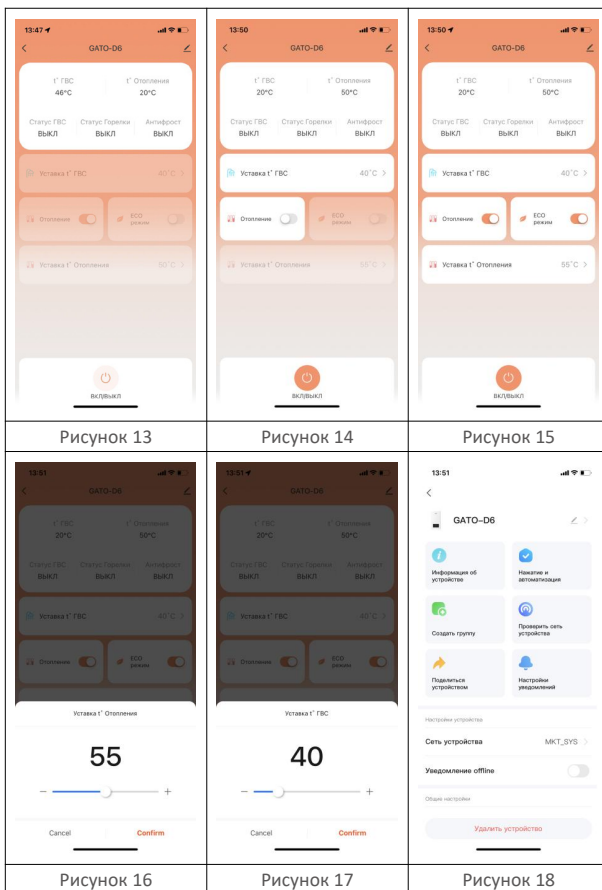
13:47
GATO-D6

t° ГВС
46°C

t° Отопления
20°C

Статус ГВС
ВЫКЛ

Статус Горелки
ВЫКЛ

Антифрост
ВЫКЛ

Уставка t° ГВС
40°C

Отопления

ECO режим

Уставка t° Отопления
55°C

ВКЛ/ВЫКЛ

13:50
GATO-D6

t° ГВС
20°C

t° Отопления
50°C

Статус ГВС
ВЫКЛ

Статус Горелки
ВЫКЛ

Антифрост
ВЫКЛ

Уставка t° ГВС
40°C

Отопление

ECO режим

Уставка t° Отопления
55°C

ВКЛ/ВЫКЛ

13:50
GATO-D6

t° ГВС
20°C

t° Отопления
50°C

Статус ГВС
ВЫКЛ

Статус Горелки
ВЫКЛ

Антифрост
ВЫКЛ

Уставка t° ГВС
40°C

Отопление

ECO режим

Уставка t° Отопления
55°C

ВКЛ/ВЫКЛ

Рисунок 13

Рисунок 14

Рисунок 15

13:51
GATO-D6

t° ГВС
20°C

t° Отопления
50°C

Статус ГВС
ВЫКЛ

Статус Горелки
ВЫКЛ

Антифрост
ВЫКЛ

Уставка t° ГВС
40°C

Отопление

ECO режим

Уставка t° Отопления

55

Cancel

Confirm

13:51
GATO-D6

t° ГВС
20°C

t° Отопления
50°C

Статус ГВС
ВЫКЛ

Статус Горелки
ВЫКЛ

Антифрост
ВЫКЛ

Уставка t° ГВС
40°C

Отопление

ECO режим

Уставка t° ГВС

40

Cancel

Confirm

13:51

GATO–D6

Информация об устройстве

Нажатие и автоматизация

Создать группу

Проверить сеть устройства

Поделиться устройством

Настройки уведомлений

Настройки устройства

Сеть устройства
MKT_SYS

Уведомление offline

Общие настройки

Удалить устройство

Рисунок 16

Рисунок 17

Рисунок 18